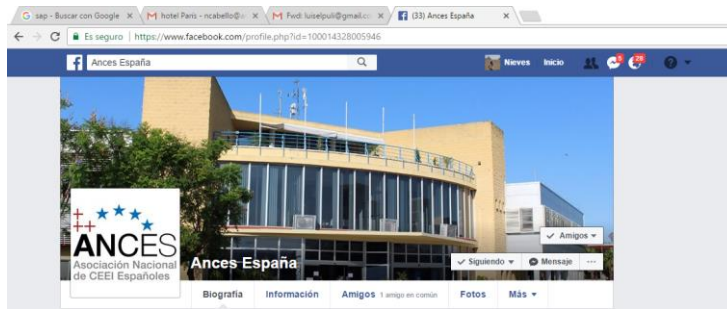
sap - Buscar con Google ×
hotel Paris - ncabello@ ×
Fwd: luiselpuli@gmail.co ×
(33) Ances España ×

Es seguro | https://www.facebook.com/profile.php?id=100014328005946

Ances España

Nieves Inicio 5 25

ANCES
Asociación Nacional de CEEI Españoles

Ances España

✓ Amigos ▾
✓ Siguiendo ▾ Mensaje ···

Biografía Información Amigos 1 amigo en común Fotos Más ▾